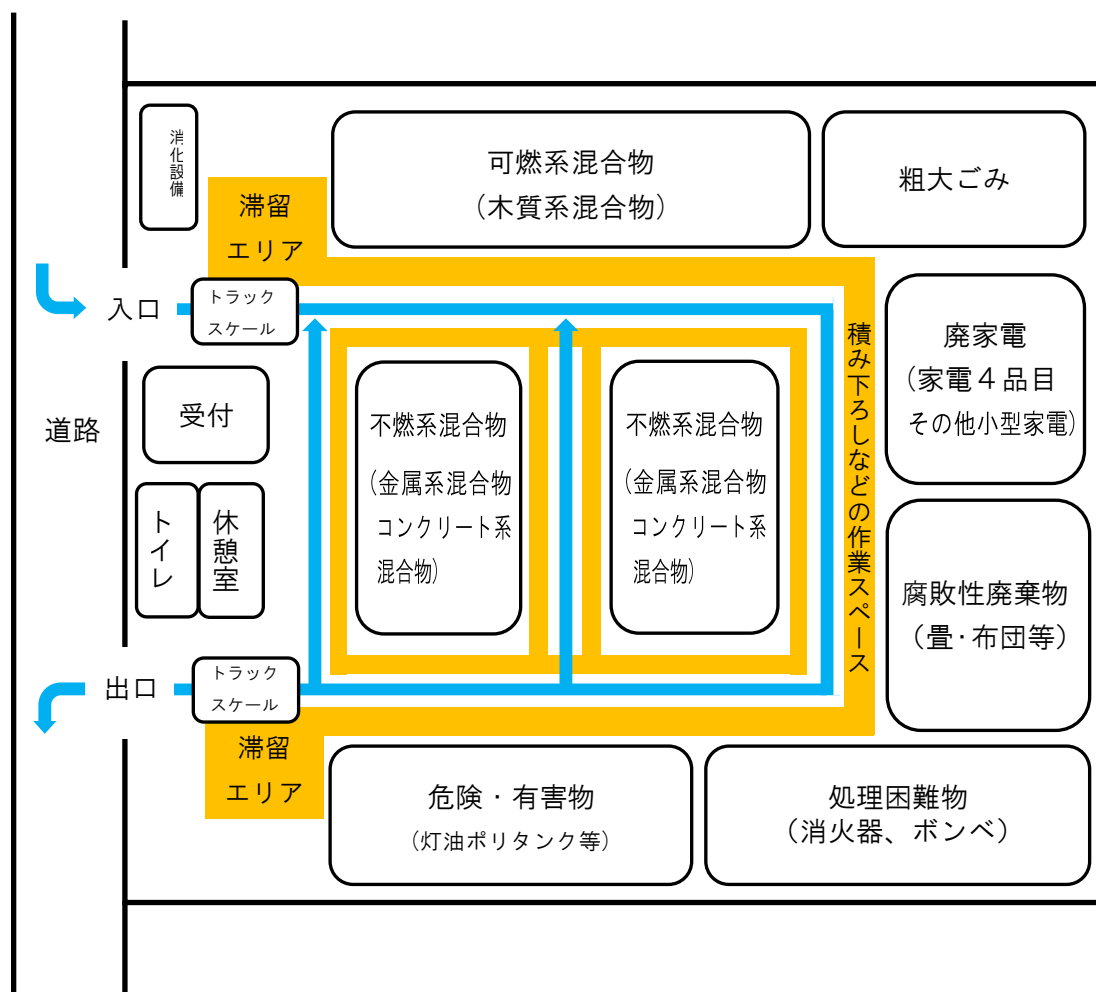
消化設備

可燃系混合物
（木質系混合物）

粗大ごみ

滞留
エリア

入口

トラック
スケール

積み下ろしなどの作業スペース

廃家電
（家電４品目
その他小型家電）

道路

受付

トイレ

休憩室

不燃系混合物
（金属系混合物
コンクリート系
混合物）

不燃系混合物
（金属系混合物
コンクリート系
混合物）

腐敗性廃棄物
（畳・布団等）

出口

トラック
スケール

滞留
エリア

危険・有害物
（灯油ポリタンク等）

処理困難物
（消火器、ボンベ）